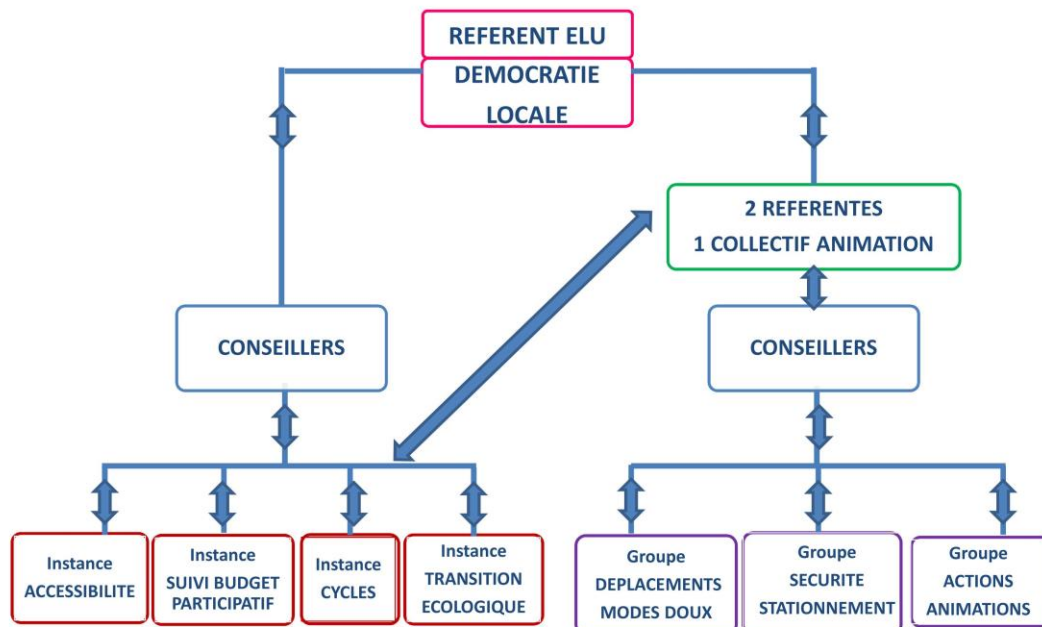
REFERENT ELU

DEMOCRATIE LOCALE

2 REFERENTES
1 COLLECTIF ANIMATION

CONSEILLERS

CONSEILLERS

Instance ACCESSIBILITE

Instance SUIVI BUDGET PARTICIPATIF

Instance CYCLES

Instance TRANSITION ECOLOGIQUE

Groupe DEPLACEMENTS MODES DOUX

Groupe SECURITE STATIONNEMENT

Groupe ACTIONS ANIMATIONS